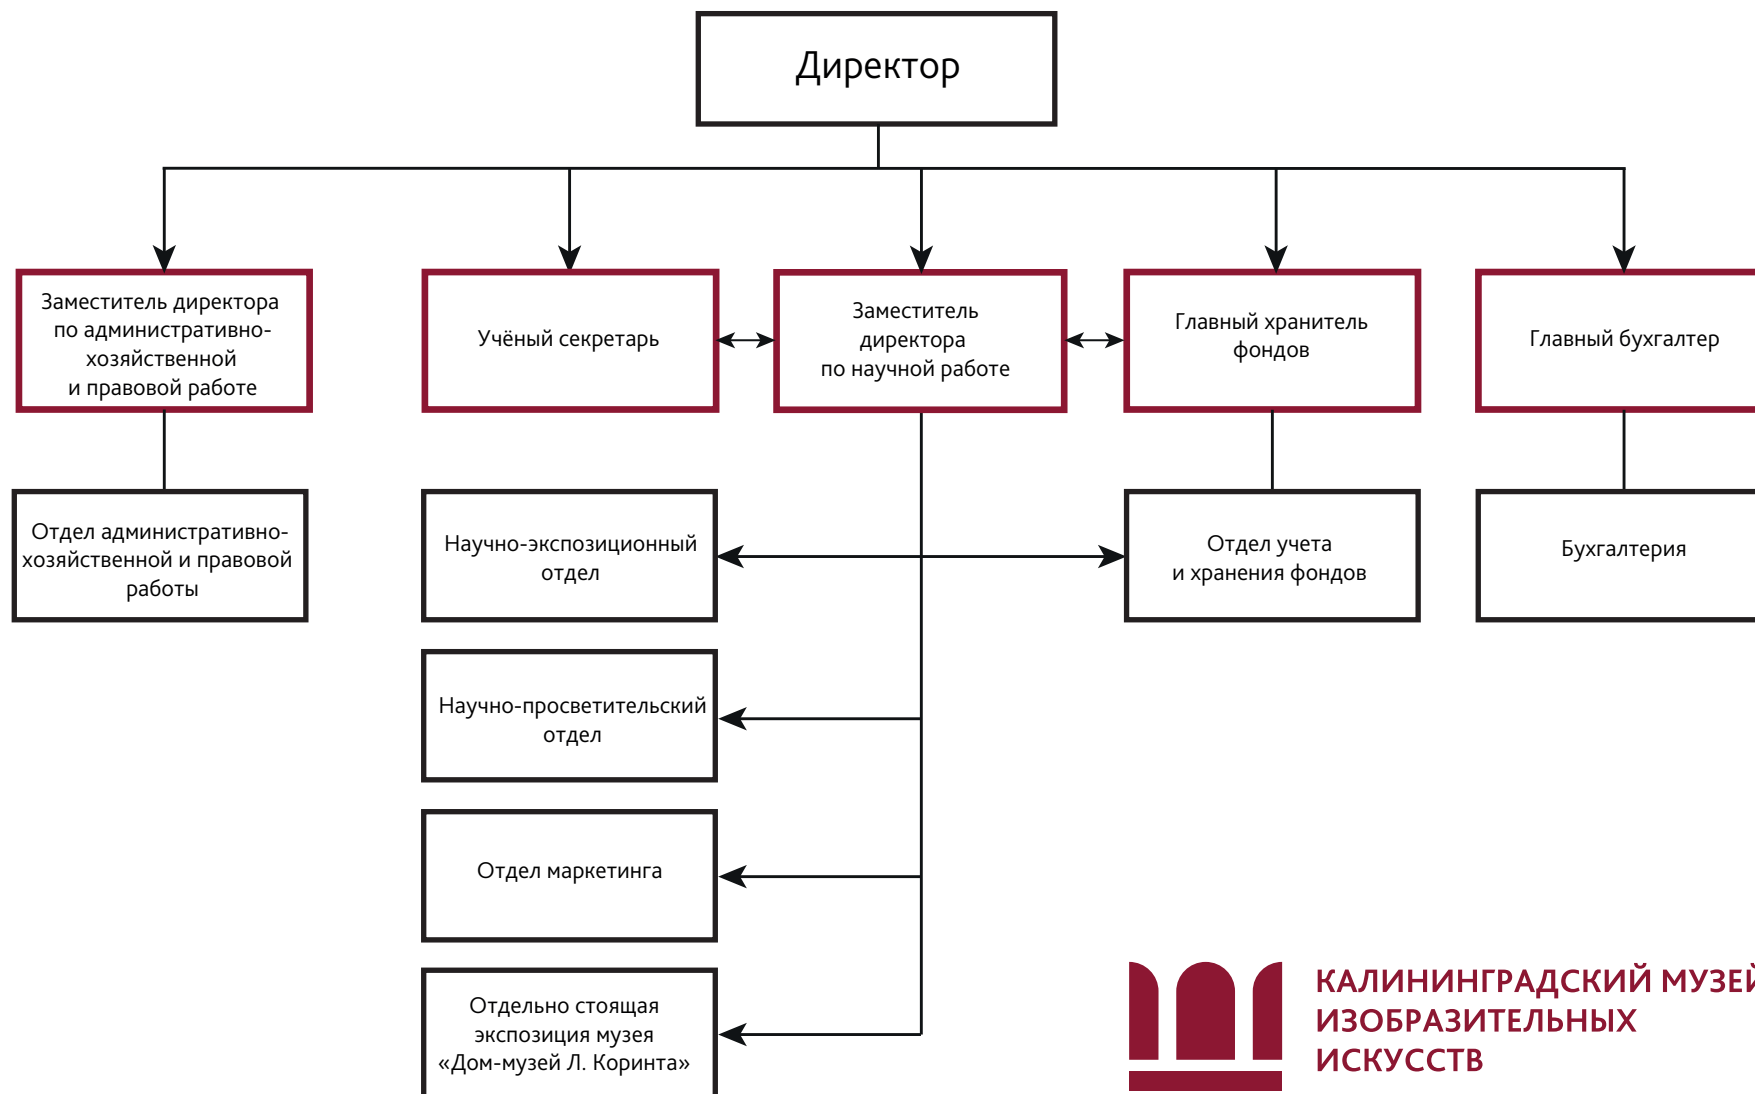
Директор

Заместитель директора по административно-хозяйственной и правовой работе

Учёный секретарь

Заместитель директора по научной работе

Главный хранитель фондов

Главный бухгалтер

Отдел административно-хозяйственной и правовой работы

Научно-экспозиционный отдел

Отдел учета и хранения фондов

Бухгалтерия

Научно-просветительский отдел

Отдел маркетинга

Отдельно стоящая экспозиция музея «Дом-музей Л. Коринта»

КАЛИНИНГРАДСКИЙ МУЗЕЙ ИЗОБРАЗИТЕЛЬНЫХ ИСКУССТВ